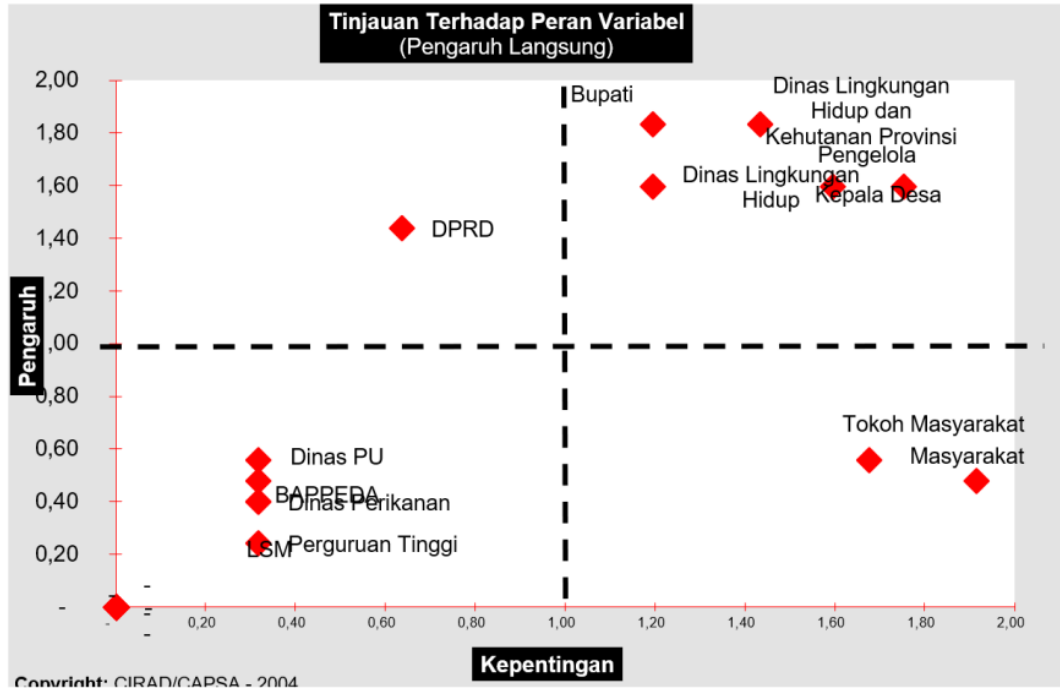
Tinjauan Terhadap Peran Variabel
(Pengaruh Langsung)

2,00
1,80
1,60
1,40
,20
,00
0,80
0,60
0,40
0,20
-

Pengaruh

Bupati
Dinas Lingkungan Hidup dan Kehutanan Provinsi
Pengelola
Dinas Lingkungan Hidup
Kepala Desa
DPRD
Tokoh Masyarakat
Masyarakat
Dinas PU
BAPPEDA
Dinas Perikanan
LSM
Perguruan Tinggi

-
0,20
0,40
0,60
0,80
1,00
1,20
1,40
1,60
1,80
2,00

Kepentingan

Copyright: CIRAD/CAPSA - 2004